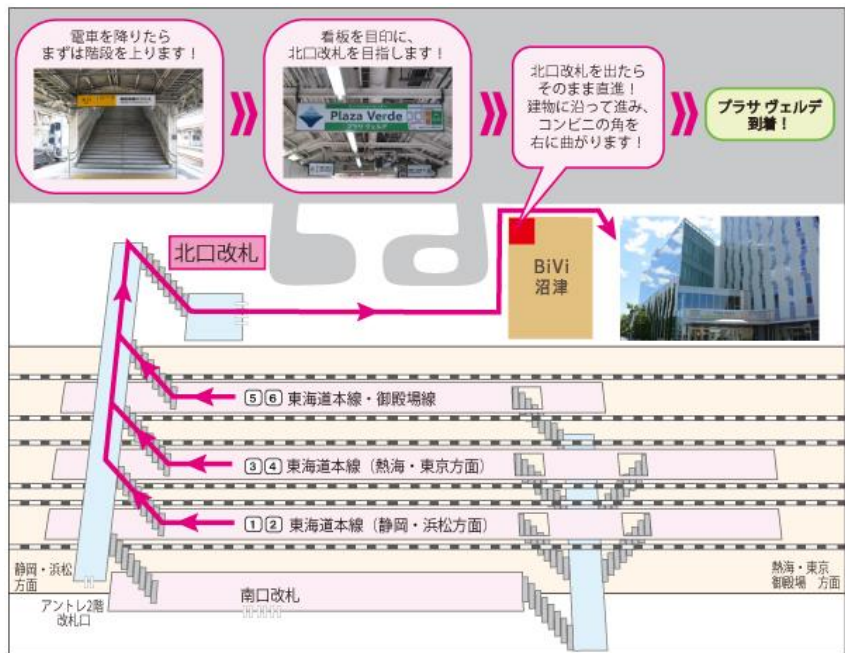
電車を降りたら
まずは階段を上ります！

看板を目印に、
北口改札を目指します！

Plaza Verde
プラサ ヴェルデ

北口改札を出たら
そのまま直進！
建物に沿って進み、
コンビニの角を
右に曲がります！

プラサ ヴェルデ
到着！

北口改札

BiVi
沼津

5 6 東海道本線・御殿場線

3 4 東海道本線（熱海・東京方面）

1 2 東海道本線（静岡・浜松方面）

静岡・浜松
方面

アントレ2階
改札口

南口改札

熱海・東京
御殿場　方面